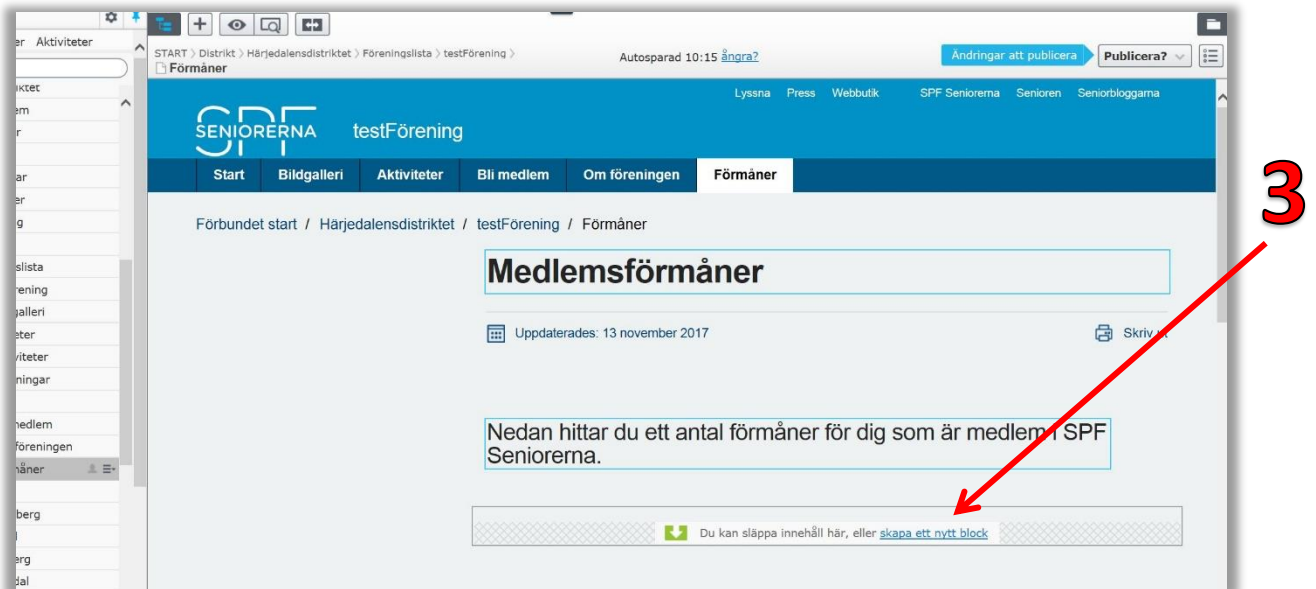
er Aktiviteter
iktet
em
r
ar
er
g
slista
rening
galleri
eter
viteter
ningar
medlem
föreningen
måner
berg
l
erg
dal

START > Distrikt > Härjedalensdistriktet > Föreningslista > testFörening >
Förmåner
Autosparad 10:15 ångra?
Ändringar att publicera
Publicera?

Lyssna Press Webbutik SPF Seniorerna Senioren Seniorbloggarna
SPF SENIORERNA testFörening
Start Bildgalleri Aktiviteter Bli medlem Om föreningen Förmåner

Förbundet start / Härjedalensdistriktet / testFörening / Förmåner

Medlemsförmåner

Uppdaterades: 13 november 2017
Skriv ut

Nedan hittar du ett antal förmåner för dig som är medlem i SPF Seniorerna.

Du kan släppa innehåll här, eller skapa ett nytt block

3